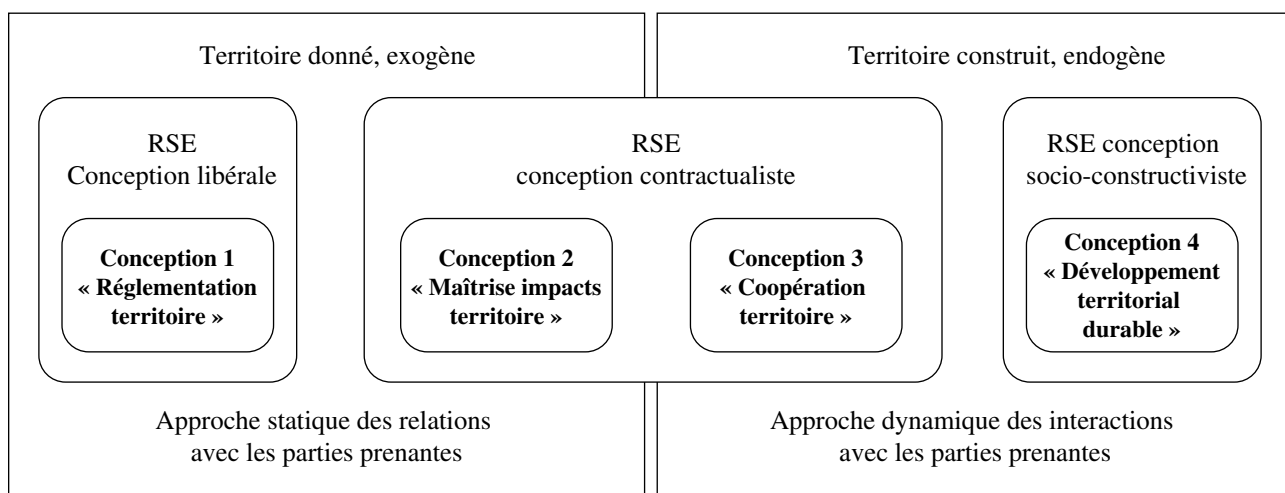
Territoire donné, exogène

Territoire construit, endogène

RSE
Conception libérale

Conception 1
« Réglementation territoire »

RSE
conception contractualiste

Conception 2
« Maîtrise impacts territoire »

Conception 3
« Coopération territoire »

RSE conception socio-constructiviste

Conception 4
« Développement territorial durable »

Approche statique des relations avec les parties prenantes

Approche dynamique des interactions avec les parties prenantes